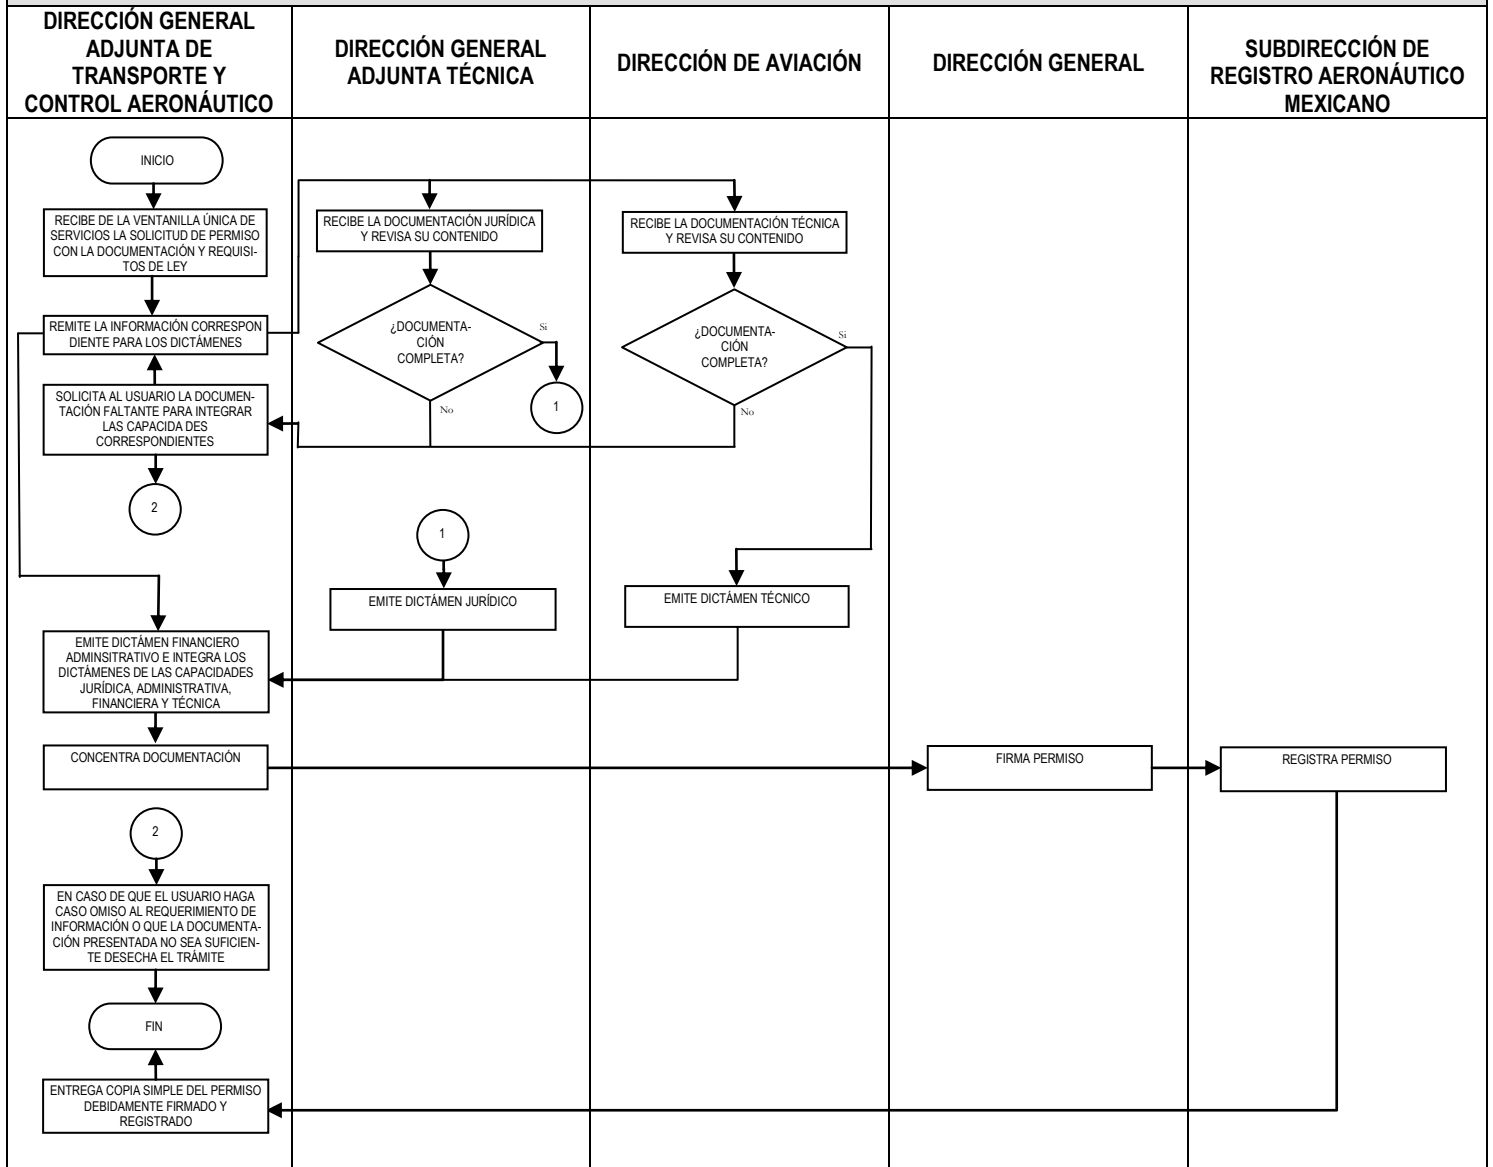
DIRECCIÓN GENERAL ADJUNTA DE TRANSPORTE Y CONTROL AERONÁUTICO

DIRECCIÓN GENERAL ADJUNTA TÉCNICA

DIRECCIÓN DE AVIACIÓN

DIRECCIÓN GENERAL

SUBDIRECCIÓN DE REGISTRO AERONÁUTICO MEXICANO

INICIO

RECIBE DE LA VENTANILLA ÚNICA DE SERVICIOS LA SOLICITUD DE PERMISO CON LA DOCUMENTACIÓN Y REQUISITOS DE LEY

REMITE LA INFORMACIÓN CORRESPONDIENTE PARA LOS DICTÁMENES

RECIBE LA DOCUMENTACIÓN JURÍDICA Y REVISA SU CONTENIDO

RECIBE LA DOCUMENTACIÓN TÉCNICA Y REVISA SU CONTENIDO

¿DOCUMENTACIÓN COMPLETA?

Si

No

1

¿DOCUMENTACIÓN COMPLETA?

Si

No

SOLICITA AL USUARIO LA DOCUMENTACIÓN FALTANTE PARA INTEGRAR LAS CAPACIDA DES CORRESPONDIENTES

2

1

EMITE DICTÁMEN JURÍDICO

EMITE DICTÁMEN TÉCNICO

EMITE DICTÁMEN FINANCIERO ADMINSITRATIVO E INTEGRA LOS DICTÁMENES DE LAS CAPACIDADES JURÍDICA, ADMINISTRATIVA, FINANCIERA Y TÉCNICA

CONCENTRA DOCUMENTACIÓN

FIRMA PERMISO

REGISTRA PERMISO

2

EN CASO DE QUE EL USUARIO HAGA CASO OMISO AL REQUERIMIENTO DE INFORMACIÓN O QUE LA DOCUMENTACIÓN PRESENTADA NO SEA SUFICIENTE DESECHA EL TRÁMITE

FIN

ENTREGA COPIA SIMPLE DEL PERMISO DEBIDAMENTE FIRMADO Y REGISTRADO